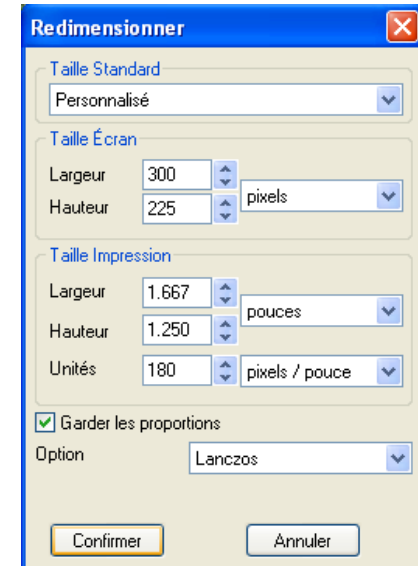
Redimensionner

Taille Standard
Personnalisé

Taille Écran
Largeur 300
Hauteur 225
pixels

Taille Impression
Largeur 1.667
pouces
Hauteur 1.250
Unités 180
pixels / pouce

Garder les proportions
Option Lanczos

Confirmer
Annuler